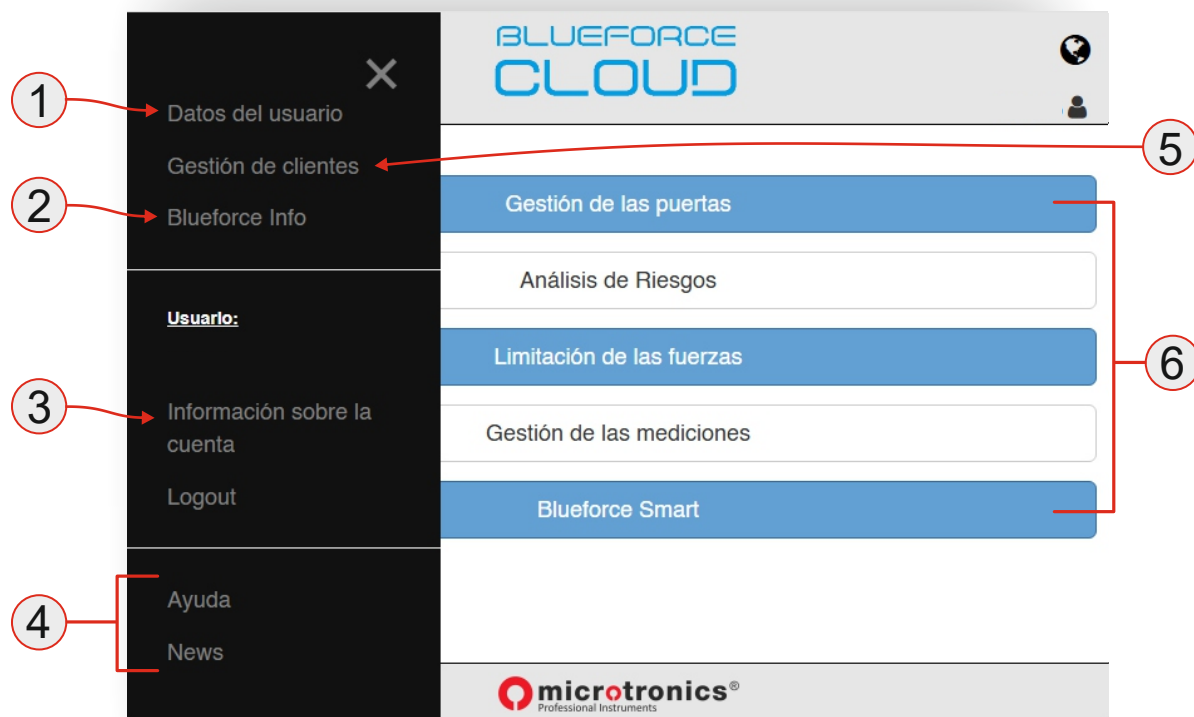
1
Datos del usuario
Gestión de clientes
2
Blueforce Info

BLUEFORCE
CLOUD

5

Gestión de las puertas
Análisis de Riesgos
Limitación de las fuerzas
Gestión de las mediciones
Blueforce Smart

6

Usuario:

3
Información sobre la cuenta
Logout

4
Ayuda
News

microtronics®
Professional Instruments